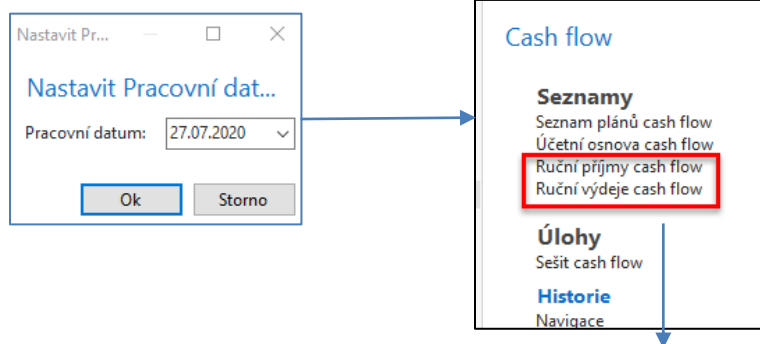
Nastavit Pr...

Nastavit Pracovní dat...

Pracovní datum: 27.07.2020

Ok Storno

Cash flow

Seznamy
Seznam plánů cash flow
Účetní osnova cash flow
Ruční příjmy cash flow
Ruční výdeje cash flow

Úlohy
Sešit cash flow

Historie
Navigace